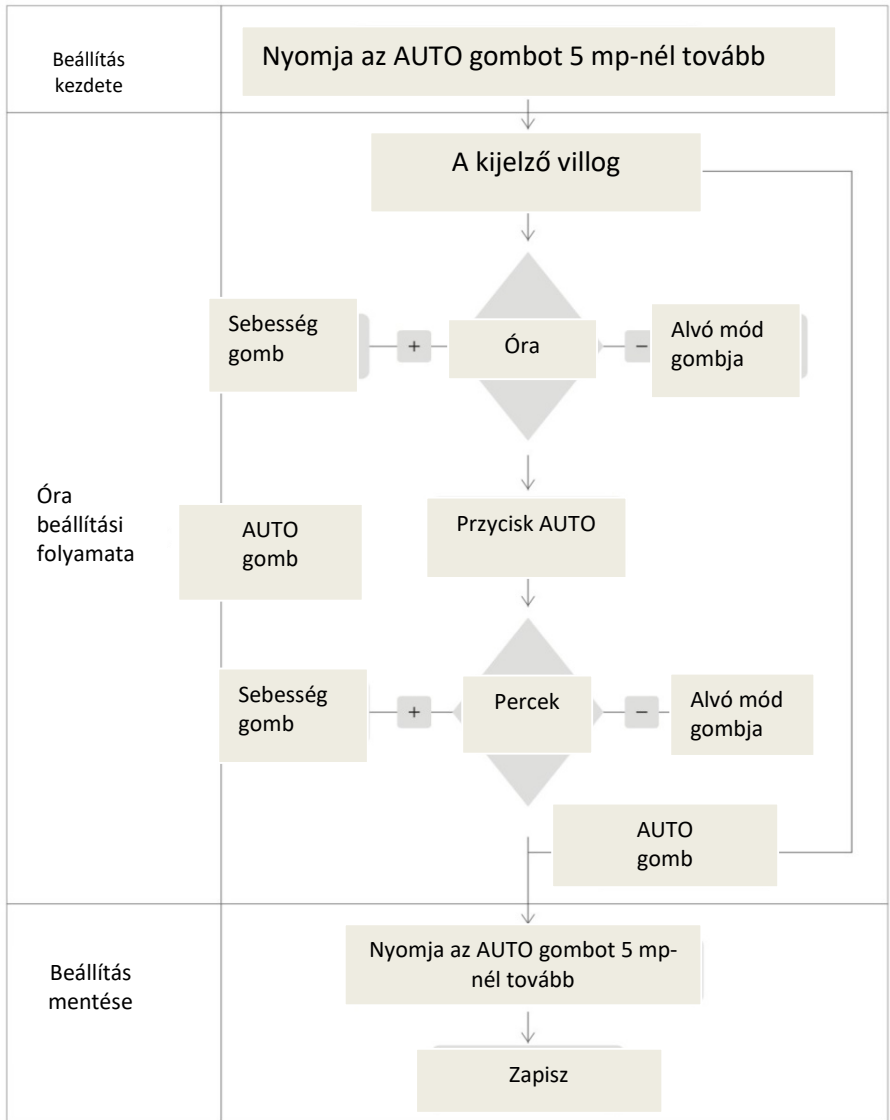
Beállítás kezdete

Nyomja az AUTO gombot 5 mp-nél tovább

A kijelző villog

Sebesség gomb

+

Óra

−

Alvó mód gombja

Óra beállítási folyamata

AUTO gomb

Przycisk AUTO

Sebesség gomb

+

Percek

−

Alvó mód gombja

AUTO gomb

Beállítás mentése

Nyomja az AUTO gombot 5 mp-nél tovább

Zapisz